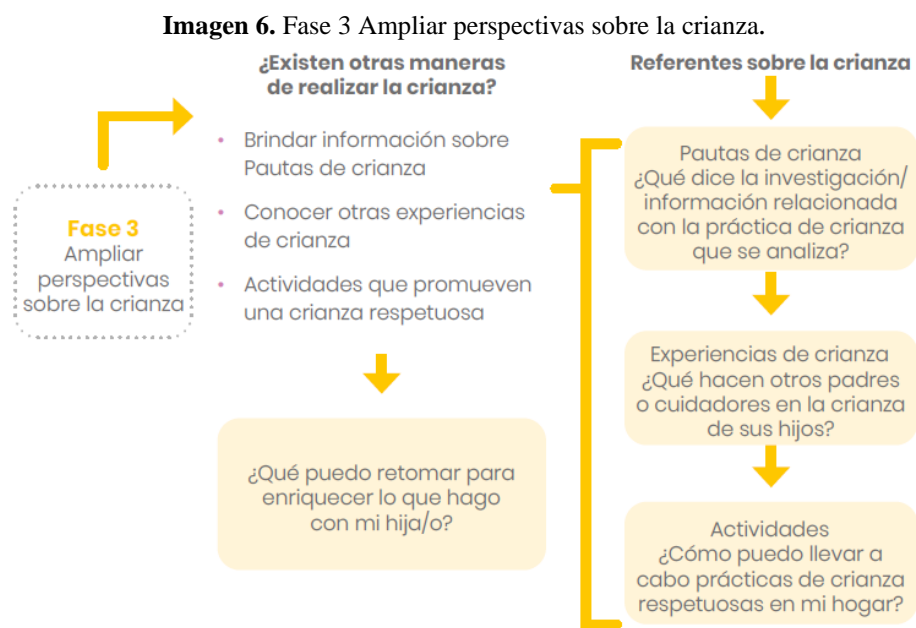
**Imagen 6.** Fase 3 Ampliar perspectivas sobre la crianza.

Fase 3
Ampliar perspectivas sobre la crianza

¿Existen otras maneras de realizar la crianza?

- Brindar información sobre Pautas de crianza
- Conocer otras experiencias de crianza
- Actividades que promueven una crianza respetuosa

¿Qué puedo retomar para enriquecer lo que hago con mi hija/o?

Referentes sobre la crianza

Pautas de crianza
¿Qué dice la investigación/ información relacionada con la práctica de crianza que se analiza?

Experiencias de crianza
¿Qué hacen otros padres o cuidadores en la crianza de sus hijos?

Actividades
¿Cómo puedo llevar a cabo prácticas de crianza respetuosas en mi hogar?